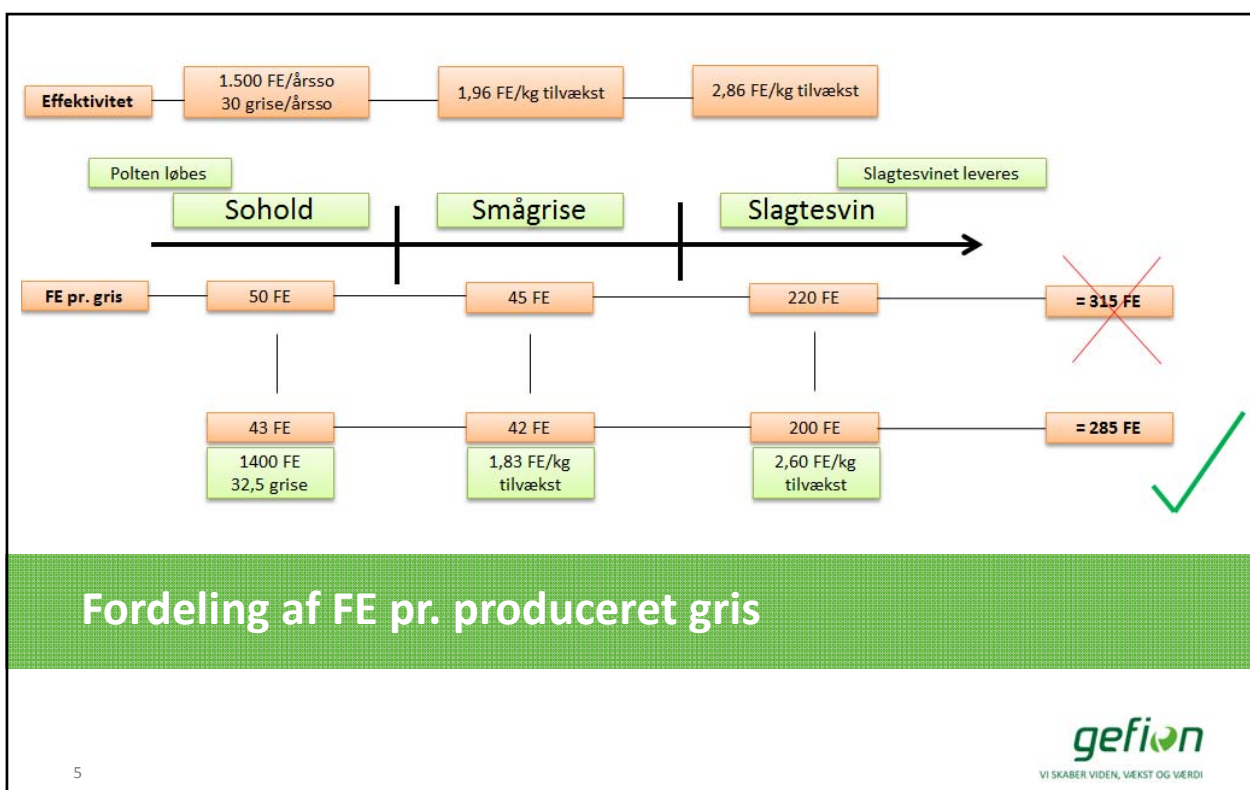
Effektivitet

1.500 FE/årsso
30 grise/årsso

1,96 FE/kg tilvækst

2,86 FE/kg tilvækst

Polten løbes

Slagtesvinet leveres

Sohold

Smågrise

Slagtesvin

FE pr. gris

50 FE

45 FE

220 FE

= 315 FE

43 FE

42 FE

200 FE

= 285 FE

1400 FE
32,5 grise

1,83 FE/kg
tilvækst

2,60 FE/kg
tilvækst

Fordeling af FE pr. produceret gris

gefion
VI SKABER VIDEN, VÆKST OG VÆRDI

5